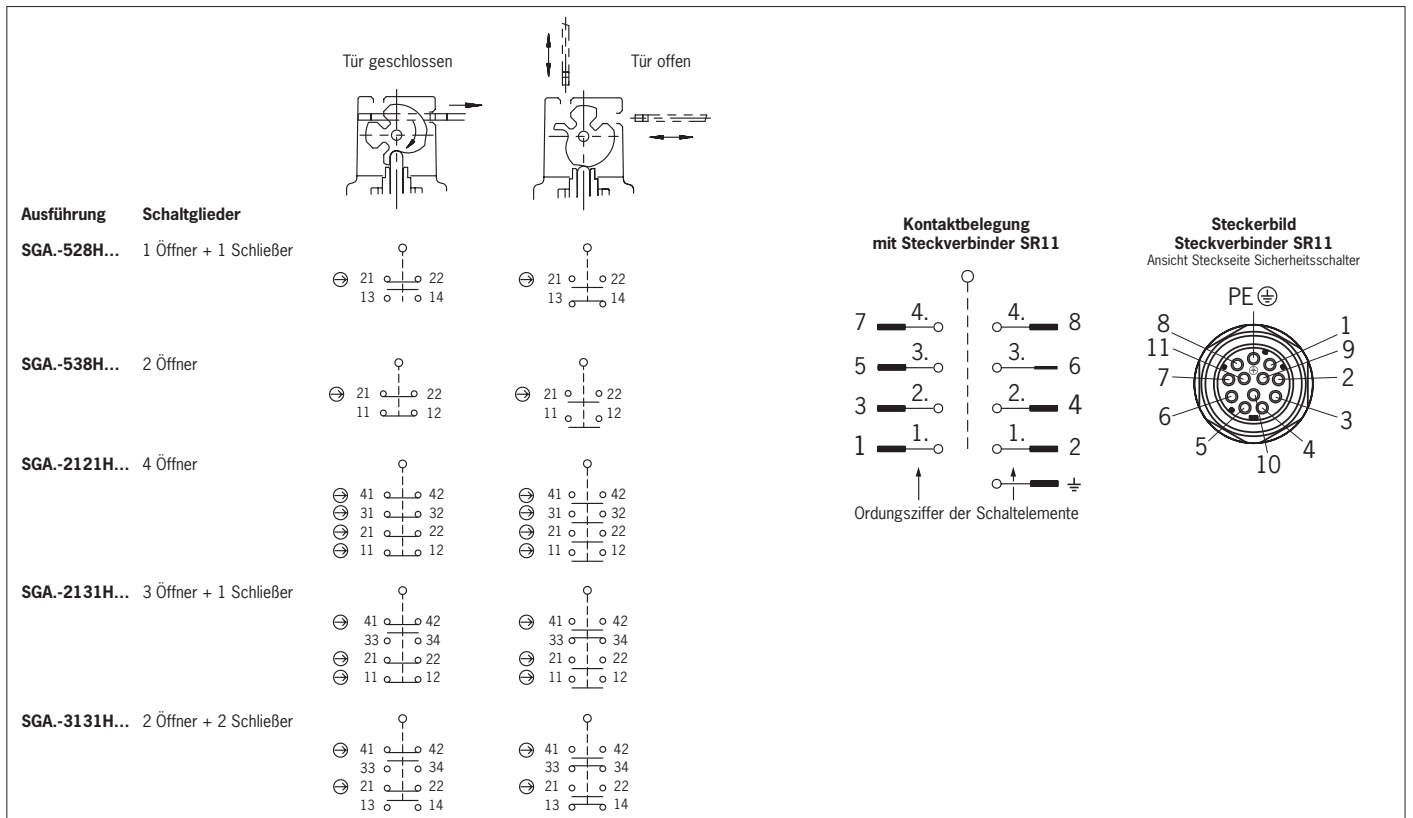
Tür geschlossen

Tür offen

| Ausführung | Schaltglieder |
|---|---|
| SGA.-528H... | 1 Öffner + 1 Schließer |
| SGA.-538H... | 2 Öffner |
| SGA.-2121H... | 4 Öffner |
| SGA.-2131H... | 3 Öffner + 1 Schließer |
| SGA.-3131H... | 2 Öffner + 2 Schließer |

$\ominus$ 21 22
13 14

$\ominus$ 21 22
13 14

$\ominus$ 21 22
11 12

$\ominus$ 21 22
11 12

$\ominus$ 41 42
$\ominus$ 31 32
$\ominus$ 21 22
$\ominus$ 11 12

$\ominus$ 41 42
$\ominus$ 31 32
$\ominus$ 21 22
$\ominus$ 11 12

$\ominus$ 41 42
33 34
$\ominus$ 21 22
$\ominus$ 11 12

$\ominus$ 41 42
33 34
$\ominus$ 21 22
$\ominus$ 11 12

$\ominus$ 41 42
33 34
$\ominus$ 21 22
13 14

$\ominus$ 41 42
33 34
$\ominus$ 21 22
13 14

Kontaktbelegung
mit Steckverbinder SR11

7 4. 4. 8
5 3. 3. 6
3 2. 2. 4
1 1. 1. 2

Ordungsziffer der Schaltelemente

Steckerbild
Steckverbinder SR11
Ansicht Steckseite Sicherheitsschalter

PE
8 1
11 9
7 2
6 3
5 4
10